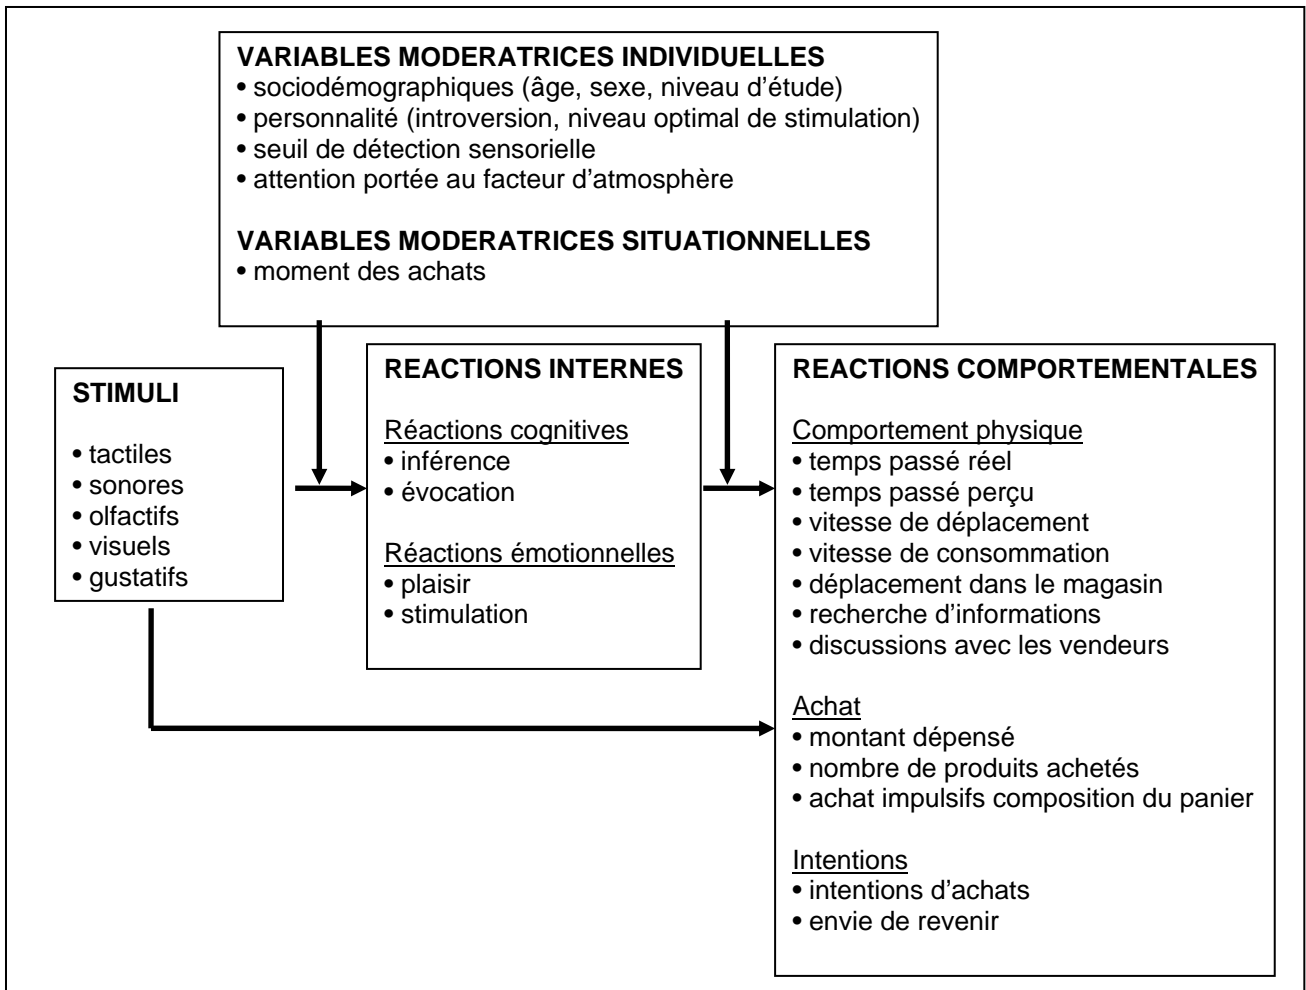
VARIABLES MODERATRICES INDIVIDUELLES
• sociodémographiques (âge, sexe, niveau d'étude)
• personnalité (introversion, niveau optimal de stimulation)
• seuil de détection sensorielle
• attention portée au facteur d'atmosphère

VARIABLES MODERATRICES SITUATIONNELLES
• moment des achats

STIMULI

• tactiles
• sonores
• olfactifs
• visuels
• gustatifs

REACTIONS INTERNES

Réactions cognitives
• inférence
• évocation

Réactions émotionnelles
• plaisir
• stimulation

REACTIONS COMPORTEMENTALES

Comportement physique
• temps passé réel
• temps passé perçu
• vitesse de déplacement
• vitesse de consommation
• déplacement dans le magasin
• recherche d'informations
• discussions avec les vendeurs

Achat
• montant dépensé
• nombre de produits achetés
• achat impulsifs composition du panier

Intentions
• intentions d'achats
• envie de revenir